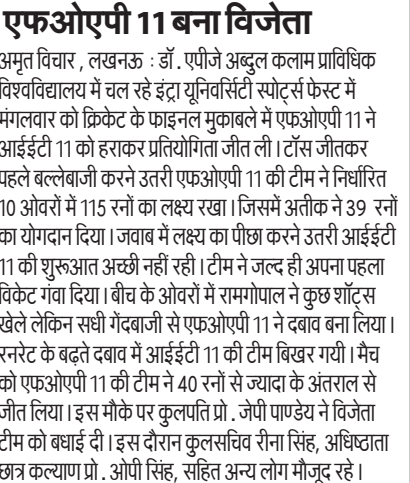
एफओएपी 11 बना विजेता

अमृत विचार , लखनऊ : डॉ . एपीजे अब्दुल कलाम प्राविधिक विश्वविद्यालय में चल रहे इंट्रा यूनिवर्सिटी स्पोर्ट्स फेस्ट में मंगलवार को क्रिकेट के फाइनल मुकाबले में एफओएपी 11 ने आईईटी 11 को हराकर प्रतियोगिता जीत ली । टॉस जीतकर पहले बल्लेबाजी करने उतरी एफओएपी 11 की टीम ने निर्धारित 10 ओवरों में 115 रनों का लक्ष्य रखा । जिसमें अतीक ने 39 रनों का योगदान दिया । जवाब में लक्ष्य का पीछा करने उतरी आईईटी 11 की शुरूआत अच्छी नहीं रही । टीम ने जल्द ही अपना पहला विकेट गंवा दिया । बीच के ओवरों में रामगोपाल ने कुछ शॉट्स खेले लेकिन सधी गेंदबाजी से एफओएपी 11 ने दबाव बना लिया । रनरेट के बढ़ते दबाव में आईईटी 11 की टीम बिखर गयी । मैच को एफओएपी 11 की टीम ने 40 रनों से ज्यादा के अंतराल से जीत लिया । इस मौके पर कुलपति प्रो . जेपी पाण्डेय ने विजेता टीम को बधाई दी । इस दौरान कुलसचिव रीना सिंह, अधिष्ठाता छात्र कल्याण प्रो . ओपी सिंह, सहित अन्य लोग मौजूद रहे ।